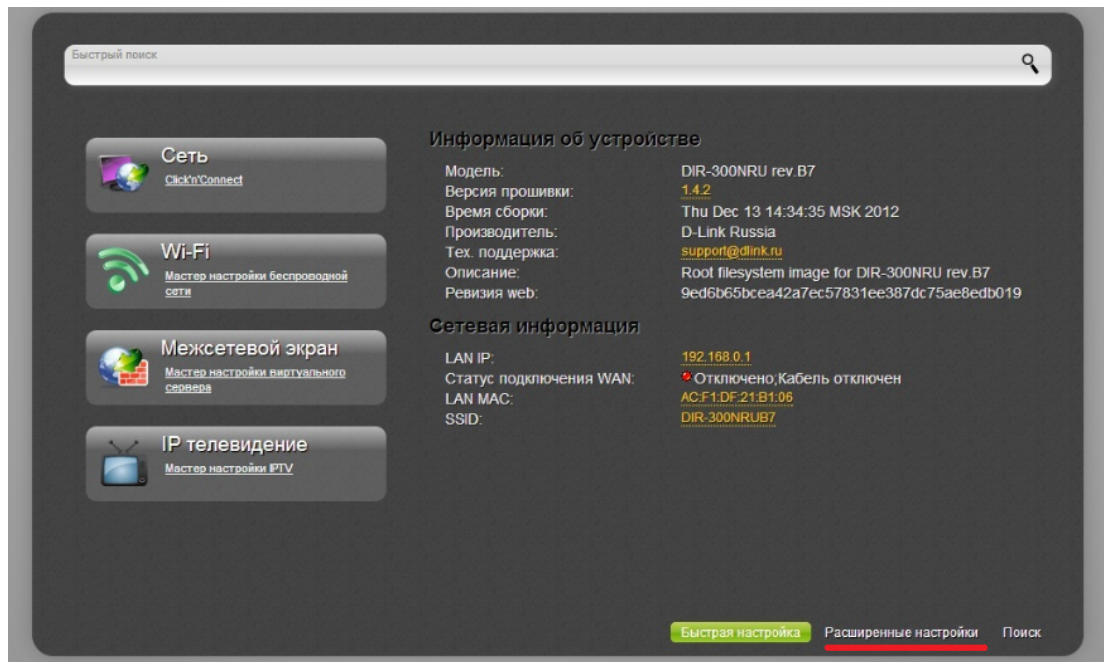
Быстрый поиск

Сеть
Click'n'Connect

Wi-Fi
Мастер настройки беспроводной сети

Межсетевой экран
Мастер настройки виртуального сервера

IP телевидение
Мастер настройки IPTV

Информация об устройстве

| | |
|---|---|
| Модель: | DIR-300NRU rev.B7 |
| Версия прошивки: | 1.4.2 |
| Время сборки: | Thu Dec 13 14:34:35 MSK 2012 |
| Производитель: | D-Link Russia |
| Тех. поддержка: | support@dlink.ru |
| Описание: | Root filesystem image for DIR-300NRU rev.B7 |
| Ревизия web: | 9ed6b65bcea42a7ec57831ee387dc75ae8edb019 |

Сетевая информация

| | |
|---|---|
| LAN IP: | 192.168.0.1 |
| Статус подключения WAN: | Отключено;Кабель отключен |
| LAN MAC: | AC:F1:DF:21:B1:06 |
| SSID: | DIR-300NRUB7 |

Быстрая настройка Расширенные настройки Поиск